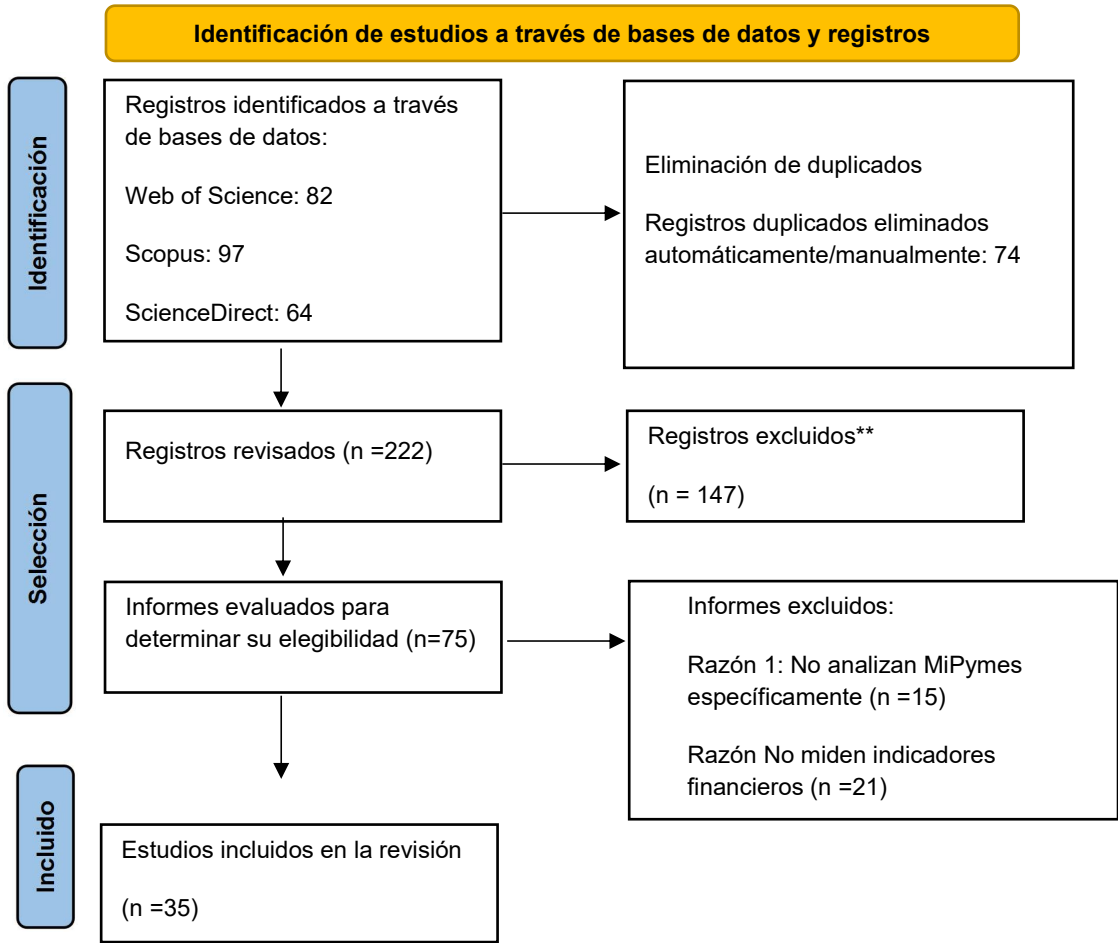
Identificación de estudios a través de bases de datos y registros

Identificación

Registros identificados a través de bases de datos:

Web of Science: 82

Scopus: 97

ScienceDirect: 64

Eliminación de duplicados

Registros duplicados eliminados automáticamente/manualmente: 74

Selección

Registros revisados (n =222)

Registros excluidos**

(n = 147)

Informes evaluados para determinar su elegibilidad (n=75)

Informes excluidos:

Razón 1: No analizan MiPymes específicamente (n =15)

Razón No miden indicadores financieros (n =21)

Incluido

Estudios incluidos en la revisión

(n =35)